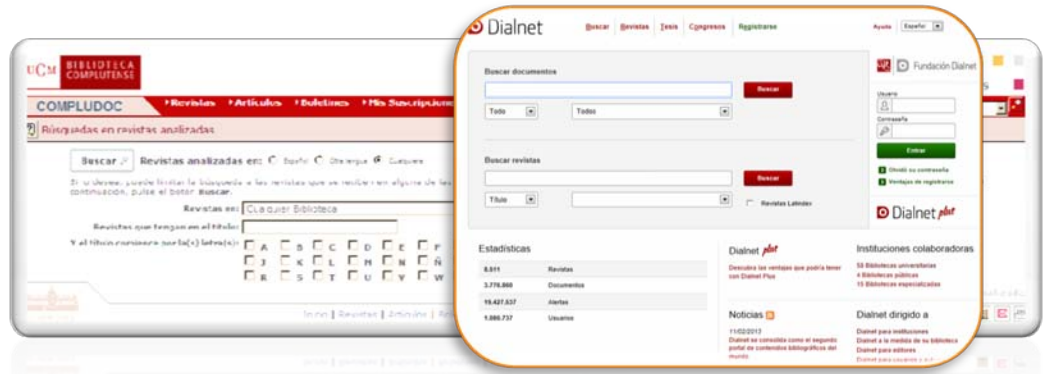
UCM BIBLIOTECA COMPLUTENSE

COMPLUDOC

Revistas Artículos Boletines Mis Suscripciones

Búsquedas en revistas analizadas

Buscar Revistas analizadas en: Español Otra lengua Cualquiera

Si lo desea, puede limitar la búsqueda a las revistas que se reciben en alguna de las bibliotecas. A continuación, pulse el botón Buscar.

Revistas en: Cualquier Biblioteca

Revistas que tengan en el título:

Y el título comience por la(s) letra(s): A B C D E F J K L M N Ñ R S T U V W

Inicio | Revistas | Artículos | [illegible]

Dialnet

Buscar Revistas Tesis Congresos Registrarse

Ayuda Español

Buscar documentos

Buscar

Todo Todos

Buscar revistas

Buscar

Título Revistas Latindex

Fundación Dialnet

Usuario

Contraseña

Entrar

Olvidó su contraseña

Ventajas de registrarse

Dialnet plus

Estadísticas

| 8.511 | Revistas |
|---|---|
| 3.776.860 | Documentos |
| 19.427.537 | Alertas |
| 1.086.737 | Usuarios |

Dialnet plus

Descubra las ventajas que podría tener con Dialnet Plus

Noticias

11/02/2013

Dialnet se consolida como el segundo portal en contenidos bibliográficos del mundo

Instituciones colaboradoras

58 Bibliotecas universitarias

4 Bibliotecas públicas

15 Bibliotecas especializadas

Dialnet dirigido a

Dialnet para instituciones

Dialnet a la medida de su biblioteca

Dialnet para editores

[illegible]